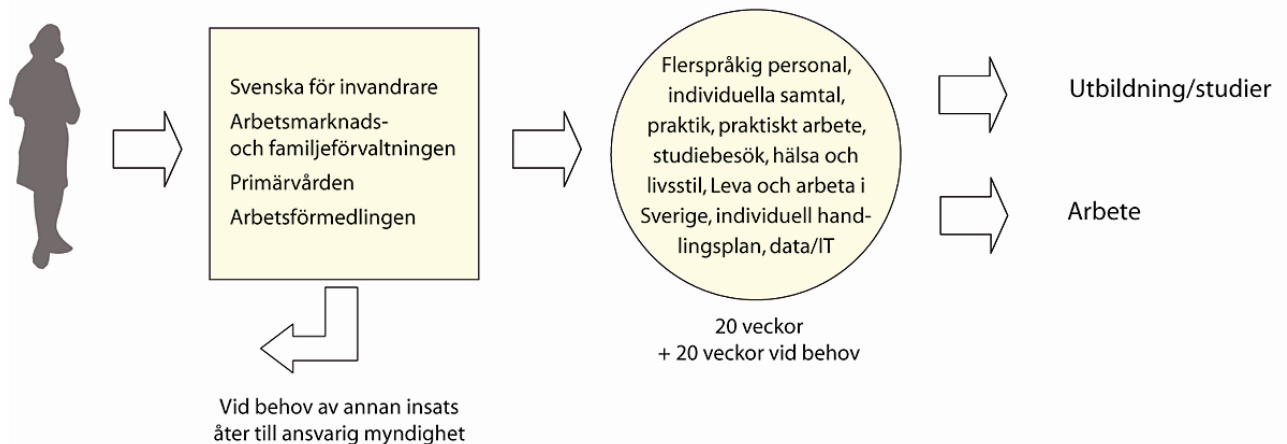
Svenska för invandrare

Arbetsmarknads- och familjeförvaltningen

Primärvården

Arbetsförmedlingen

Flerspråkig personal, individuella samtal, praktik, praktiskt arbete, studiebesök, hälsa och livsstil, Leva och arbeta i Sverige, individuell handlingsplan, data/IT

20 veckor
+ 20 veckor vid behov

Utbildning/studier

Arbete

Vid behov av annan insats åter till ansvarig myndighet